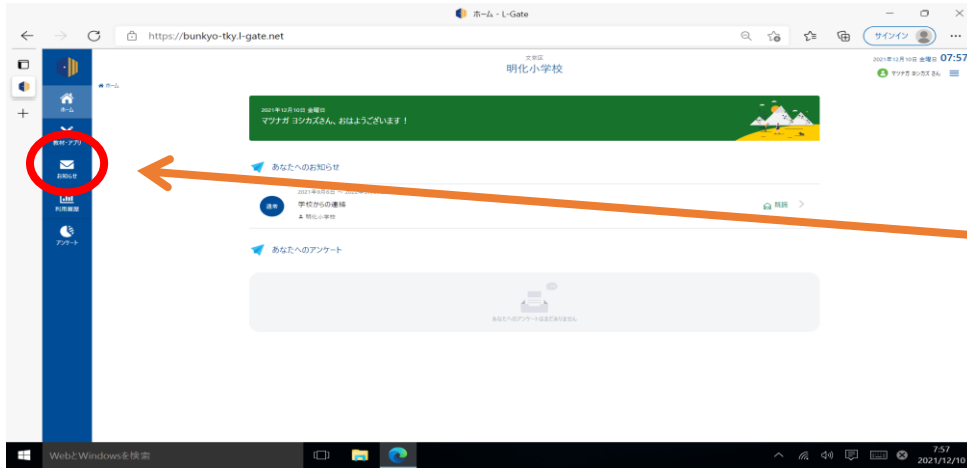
ホーム - L-Gate

https://bunkyo-tky.l-gate.net

サインイン

文京区
明化小学校

2021年12月10日 金曜日 07:57
マツナガ ヨシカズさん

ホーム

ホーム

教材・アプリ

お知らせ

利用履歴

アンケート

2021年12月10日 金曜日
マツナガ ヨシカズさん、おはようございます！

あなたへのお知らせ

2021年9月6日 ~ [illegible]

通常

学校からの連絡

明化小学校

既読

あなたへのアンケート

あなたへのアンケートはありません

WebとWindowsを検索

7:57
2021/12/10